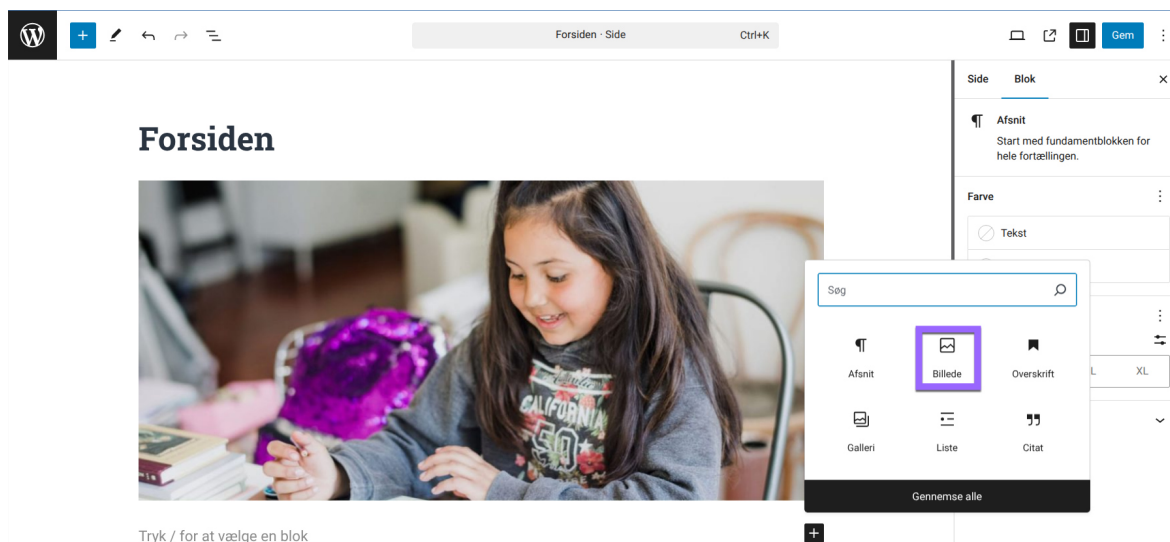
Forsiden · Side Ctrl+K

Gem

Side Blok

Afsnit
Start med fundamentblokken for hele fortællingen.

Farve

Tekst

L XL

Forsiden

Søg

Afsnit
Billede
Overskrift
Galleri
Liste
Citat

Gennemse alle

Tryk / for at vælge en blok